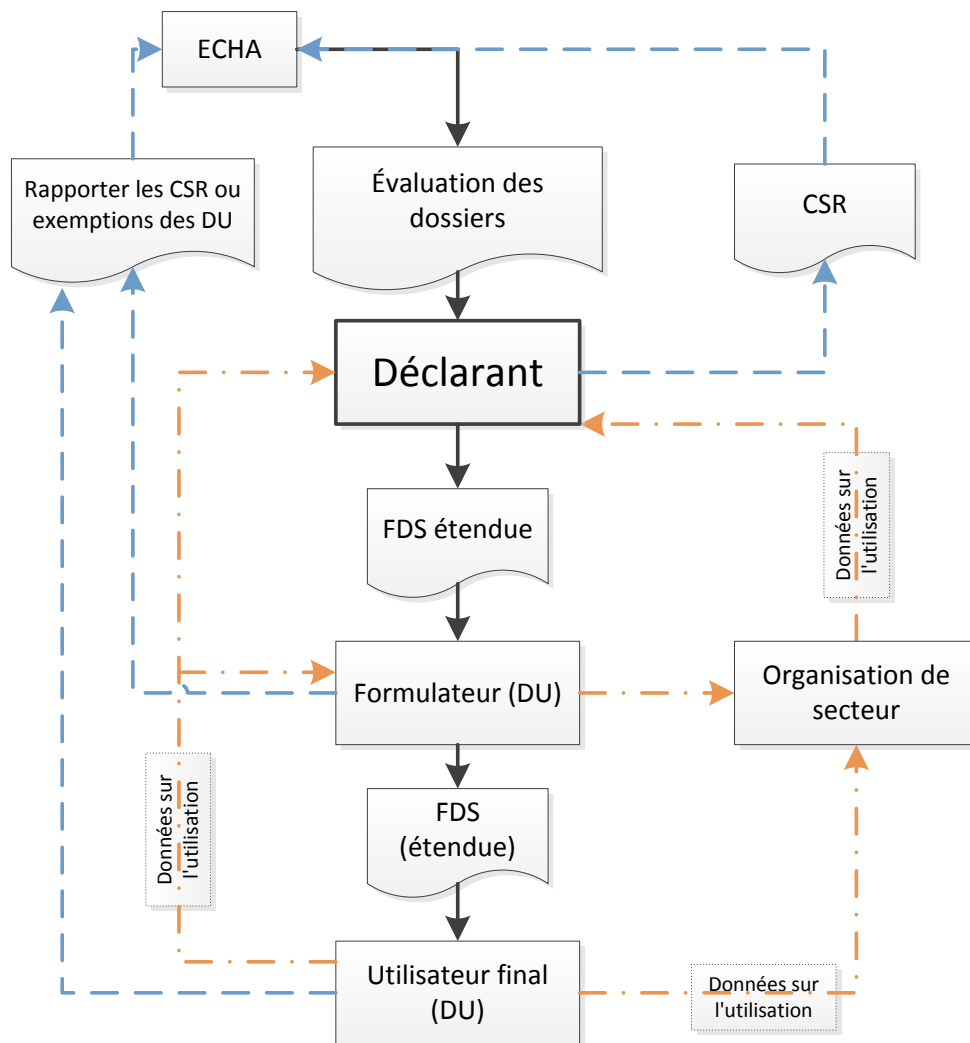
ECHA

Rapporter les CSR ou exemptions des DU

Évaluation des dossiers

CSR

Déclarant

FDS étendue

Données sur l'utilisation

Formulateur (DU)

Organisation de secteur

Données sur l'utilisation

FDS (étendue)

Utilisateur final (DU)

Données sur l'utilisation